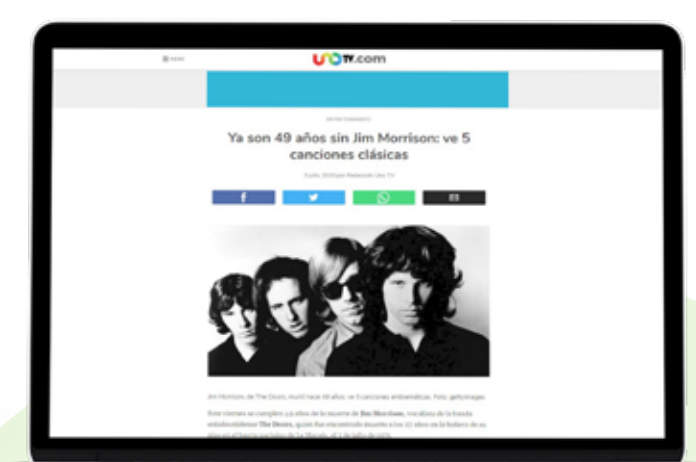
MENU

UNOTV.com

ENTRETENIMIENTO

Ya son 49 años sin Jim Morrison: ve 5 canciones clásicas

3 julio, 2020 por Redacción Uno TV

Jim Morrison, de The Doors, murió hace 49 años: ve 5 canciones emblemáticas. Foto: gettyimages

Este viernes se cumplen 49 años de la muerte de Jim Morrison, vocalista de la banda estadounidense The Doors, quien fue encontrado muerto a los 27 años en la bañera de su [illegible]